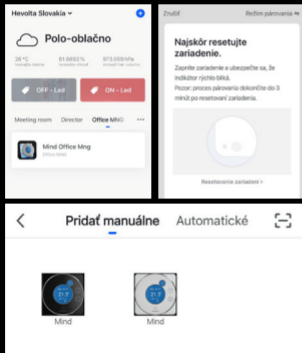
Hevolta Slovakia

Polo-oblačno

26 °C
81.6692%
973.05hPa

OFF - Led
ON - Led

Meeting room
Director
Office MNG

Mind Office Mng

Zrušiť
Režim párovania

Najskôr resetujte zariadenie.

Zapnite zariadenie a ubezpečte sa, že indikátor rýchlo bliká.
Pozor: proces párovania dokončite do 3 minút po resetovaní zariadenia.

Resetovanie zariadení >

<
Pridať manuálne
Automatické

Mind
Mind